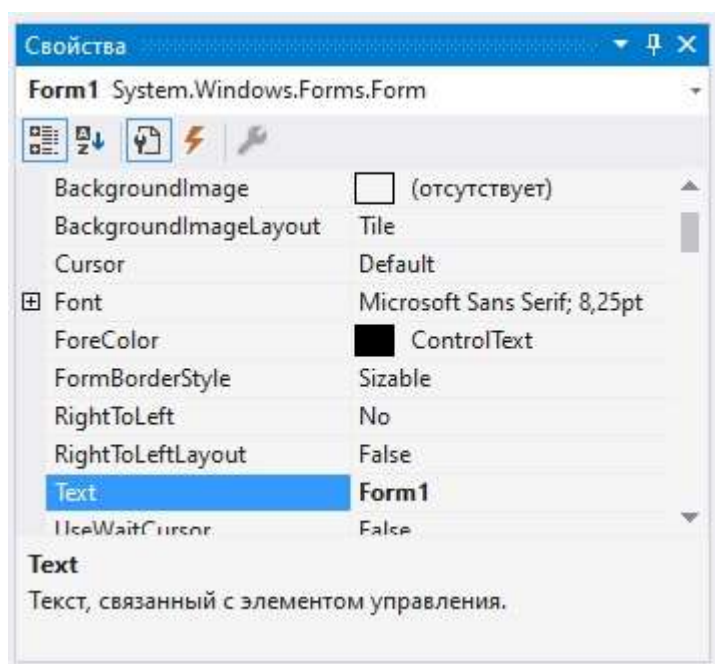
Свойства

Form1 System.Windows.Forms.Form

| | |
|---|---|
| BackgroundImage | (отсутствует) |
| BackgroundImageLayout | Tile |
| Cursor | Default |
| ⊞ Font | Microsoft Sans Serif; 8,25pt |
| ForeColor | ControlText |
| FormBorderStyle | Sizable |
| RightToLeft | No |
| RightToLeftLayout | False |
| Text | Form1 |
| UseWaitCursor | False |

Text

Текст, связанный с элементом управления.